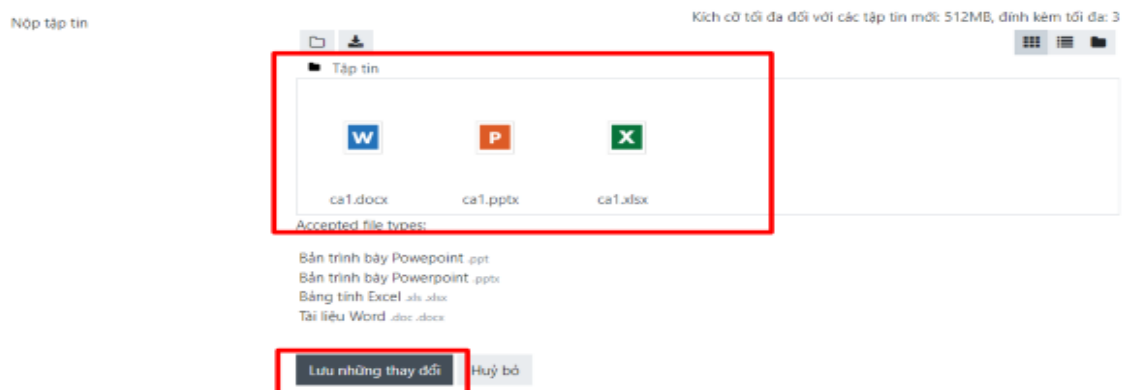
Nộp tập tin

Kích cỡ tối đa đối với các tập tin mới: 512MB, đính kèm tối đa: 3

Tập tin

W

P

X

ca1.docx

ca1.pptx

ca1.xlsx

Accepted file types:

Bản trình bày Powepoint .ppt
Bản trình bày Powerpoint .pptx
Bảng tính Excel .xls .xlsx
Tài liệu Word .doc .docx

Lưu những thay đổi

Huỷ bỏ